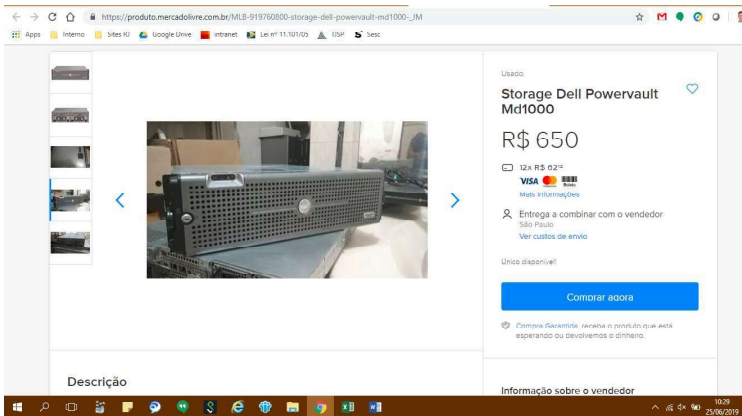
https://produto.mercadolivre.com.br/MLB-919760800-storage-dell-powervault-md1000-_JM

Apps Interno Sites KI Google Drive intranet Lei nº 11.101/05 USP Sesc

Usado

Storage Dell Powervault Md1000

R$ 650

12x R$ 62$^{16}$

VISA Boleto

Mais informações

Entrega a combinar com o vendedor
São Paulo
Ver custos de envio

Único disponível

Comprar agora

Compra Garantida, receba o produto que está esperando ou devolvemos o dinheiro.

Descrição

Informação sobre o vendedor

10:29
25/06/2019